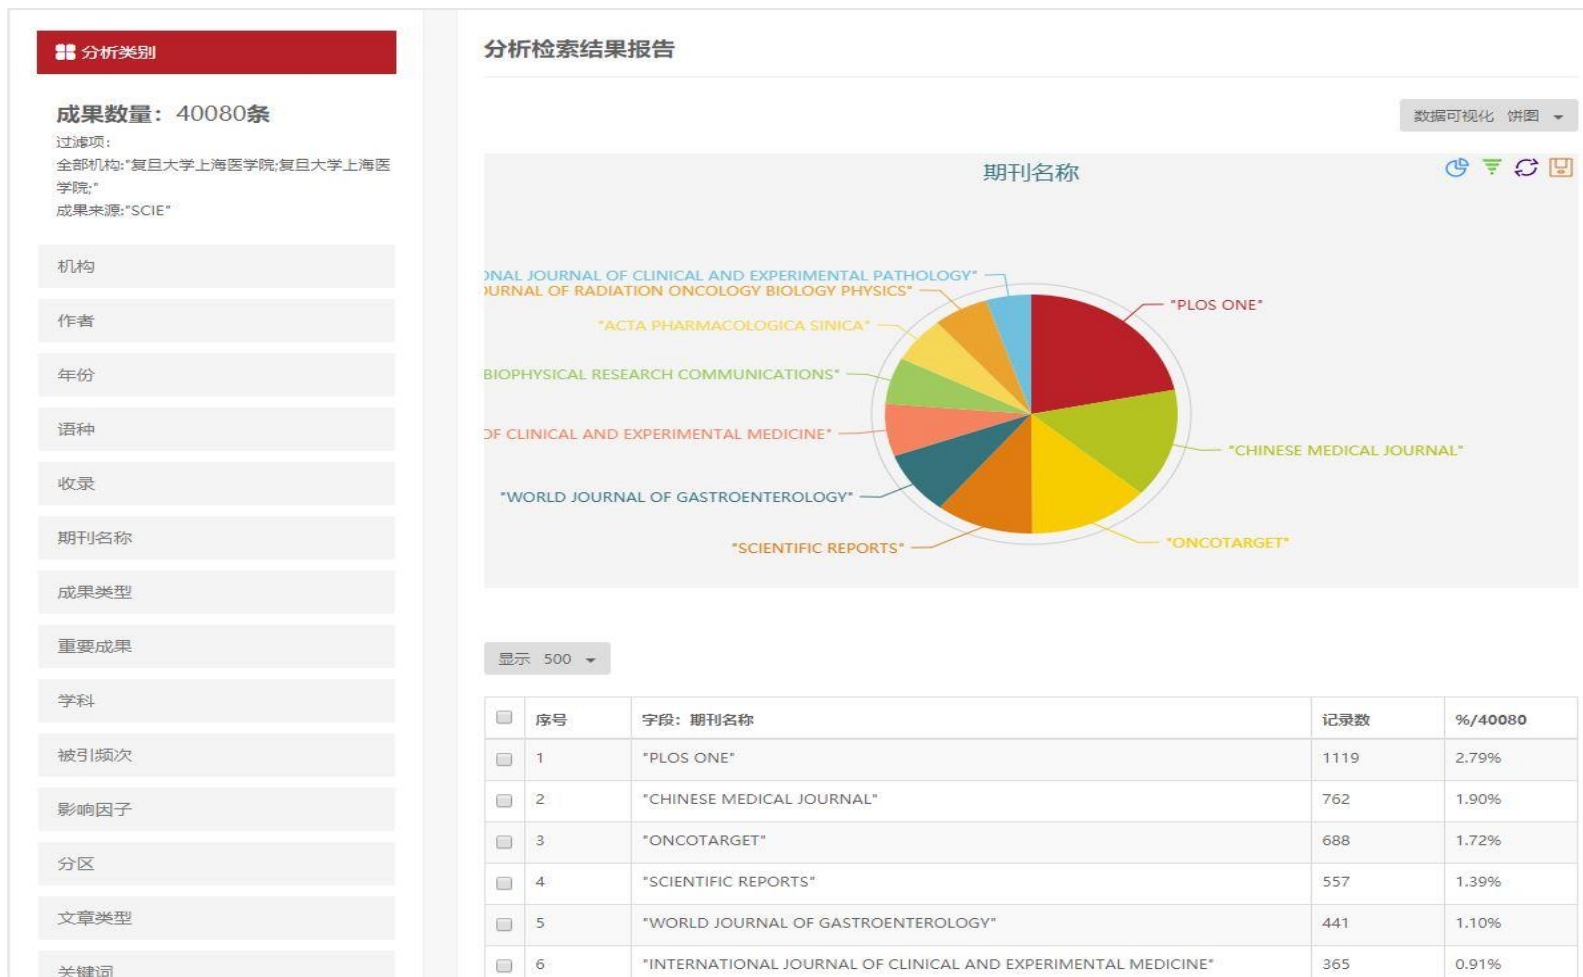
分析类别

成果数量：40080条
过滤项：
全部机构:"复旦大学上海医学院;复旦大学上海医学院;"
成果来源:"SCIE"

机构
作者
年份
语种
收录
期刊名称
成果类型
重要成果
学科
被引频次
影响因子
分区
文章类型
关键词

分析检索结果报告

数据可视化 饼图

期刊名称

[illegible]NAL JOURNAL OF CLINICAL AND EXPERIMENTAL PATHOLOGY"
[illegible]URNAL OF RADIATION ONCOLOGY BIOLOGY PHYSICS"
"ACTA PHARMACOLOGICA SINICA"
BIOPHYSICAL RESEARCH COMMUNICATIONS"
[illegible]F CLINICAL AND EXPERIMENTAL MEDICINE"
"WORLD JOURNAL OF GASTROENTEROLOGY"
"SCIENTIFIC REPORTS"
"PLOS ONE"
"CHINESE MEDICAL JOURNAL"
"ONCOTARGET"

显示 500

| | 序号 | 字段：期刊名称 | 记录数 | %/40080 |
|---|---|---|---|---|
| | 1 | "PLOS ONE" | 1119 | 2.79% |
| | 2 | "CHINESE MEDICAL JOURNAL" | 762 | 1.90% |
| | 3 | "ONCOTARGET" | 688 | 1.72% |
| | 4 | "SCIENTIFIC REPORTS" | 557 | 1.39% |
| | 5 | "WORLD JOURNAL OF GASTROENTEROLOGY" | 441 | 1.10% |
| | 6 | "INTERNATIONAL JOURNAL OF CLINICAL AND EXPERIMENTAL MEDICINE" | 365 | 0.91% |